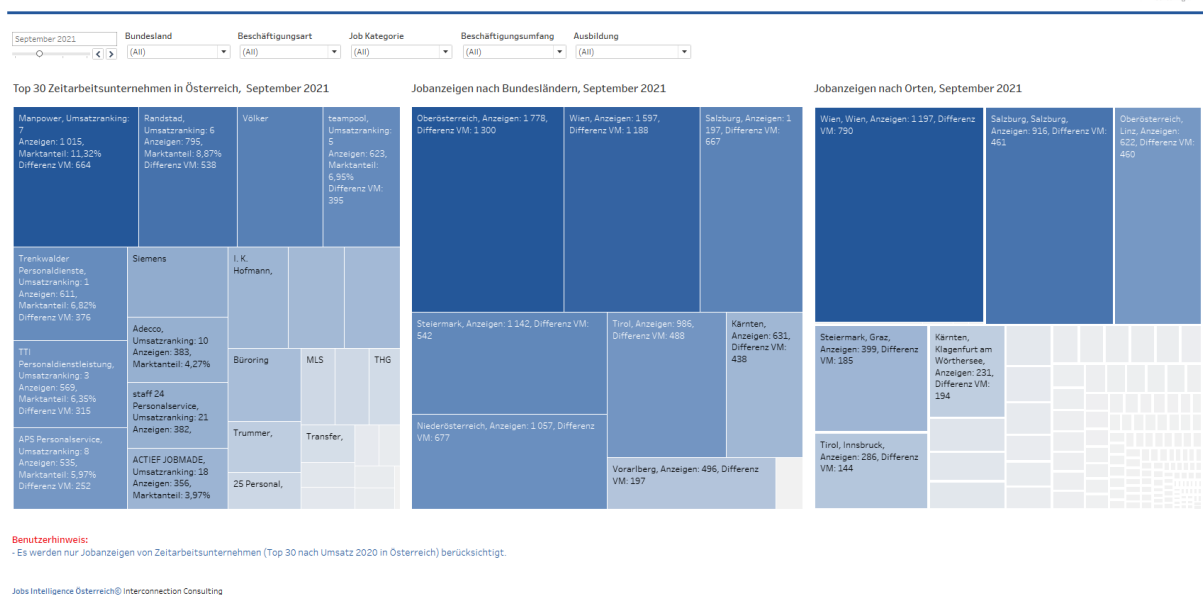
September 2021

Bundesland (All)

Beschäftigungsart (All)

Job Kategorie (All)

Beschäftigungsumfang (All)

Ausbildung (All)

Top 30 Zeitarbeitsunternehmen in Österreich, September 2021

Manpower, Umsatzranking: 7 Anzeigen: 1 015, Marktanteil: 11,32% Differenz VM: 664

Randstad, Umsatzranking: 6 Anzeigen: 795, Marktanteil: 8,87% Differenz VM: 538

Völker

teampool, Umsatzranking: 5 Anzeigen: 623, Marktanteil: 6,95% Differenz VM: 395

Trenkwalder Personaldienste, Umsatzranking: 1 Anzeigen: 611, Marktanteil: 6,82% Differenz VM: 376

Siemens

I. K. Hofmann,

Adecco, Umsatzranking: 10 Anzeigen: 383, Marktanteil: 4,27%

TTI Personaldienstleistung, Umsatzranking: 3 Anzeigen: 569, Marktanteil: 6,35% Differenz VM: 315

Büroring

MLS

THG

staff 24 Personalservice, Umsatzranking: 21 Anzeigen: 382,

APS Personalservice, Umsatzranking: 8 Anzeigen: 535, Marktanteil: 5,97% Differenz VM: 252

Trummer,

Transfer,

ACTIEF JOBMADE, Umsatzranking: 18 Anzeigen: 356, Marktanteil: 3,97%

25 Personal,

Jobanzeigen nach Bundesländern, September 2021

Oberösterreich, Anzeigen: 1 778, Differenz VM: 1 300

Wien, Anzeigen: 1 597, Differenz VM: 1 188

Salzburg, Anzeigen: 1 197, Differenz VM: 667

Steiermark, Anzeigen: 1 142, Differenz VM: 542

Tirol, Anzeigen: 986, Differenz VM: 488

Kärnten, Anzeigen: 631, Differenz VM: 438

Niederösterreich, Anzeigen: 1 057, Differenz VM: 677

Vorarlberg, Anzeigen: 496, Differenz VM: 197

Jobanzeigen nach Orten, September 2021

Wien, Wien, Anzeigen: 1 197, Differenz VM: 790

Salzburg, Salzburg, Anzeigen: 916, Differenz VM: 461

Oberösterreich, Linz, Anzeigen: 622, Differenz VM: 460

Steiermark, Graz, Anzeigen: 399, Differenz VM: 185

Kärnten, Klagenfurt am Wörthersee, Anzeigen: 231, Differenz VM: 194

Tirol, Innsbruck, Anzeigen: 286, Differenz VM: 144

Benutzerhinweis:
- Es werden nur Jobanzeigen von Zeitarbeitsunternehmen (Top 30 nach Umsatz 2020 in Österreich) berücksichtigt.

Jobs Intelligence Österreich© Interconnection Consulting